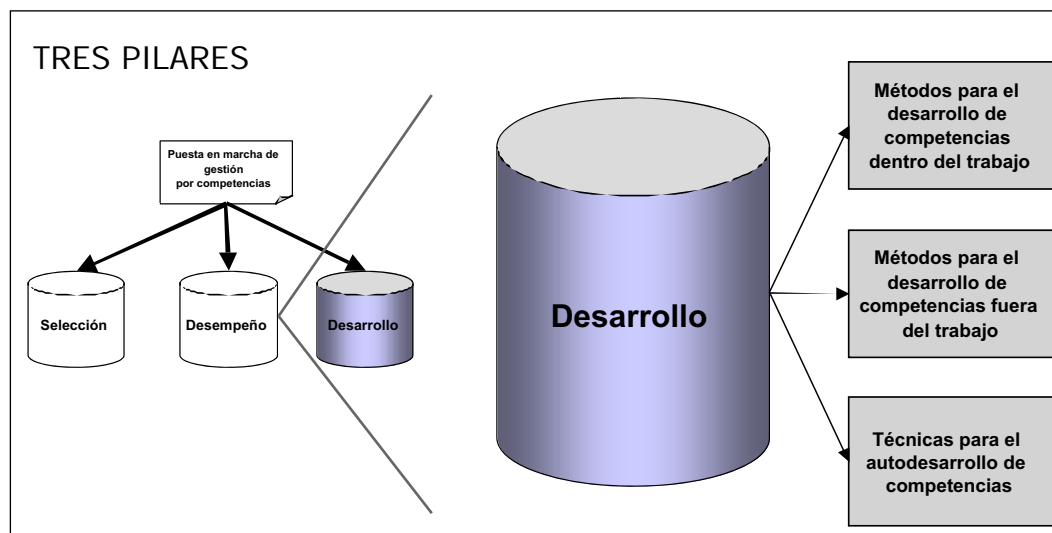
TRES PILARES

Puesta en marcha de gestión por competencias

Selección

Desempeño

Desarrollo

Desarrollo

Métodos para el desarrollo de competencias dentro del trabajo

Métodos para el desarrollo de competencias fuera del trabajo

Técnicas para el autodesarrollo de competencias